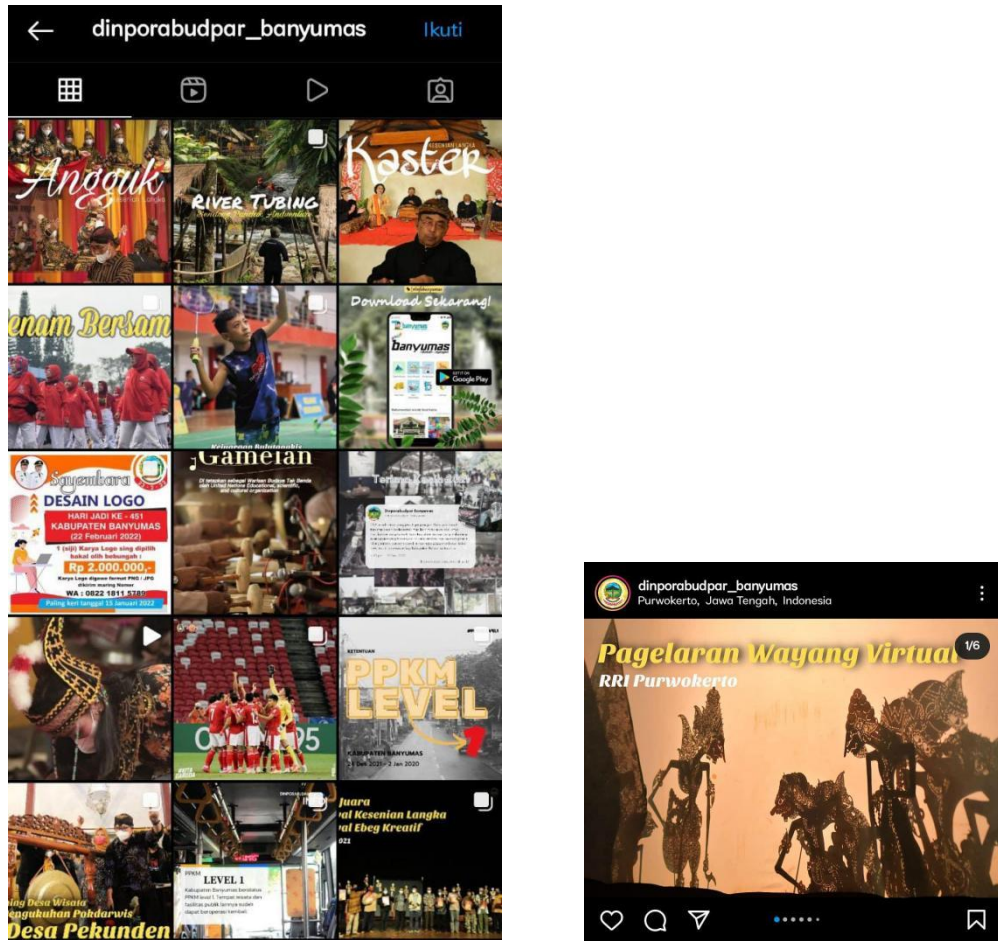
dinporabudpar_banyumas Ikuti

Angguk

River Tubing

Kaster

Senam Bersama

Download Sekarang!

banyumas

Google Play

Sayembara

DESAIN LOGO

HARI JADI KE - 451

KABUPATEN BANYUMAS

(22 Februari 2022)

1 (siji) Karya Logo sing dipilih bakal olih hadiah :

Rp 2.000.000,-

WA : 0822 1811 5789

Paling keri tanggal 15 Januari 2022

Gamelan

PPKM LEVEL 1

KABUPATEN BANYUMAS

PPKM

LEVEL 1

Desa Pekunden

Juara

dinporabudpar_banyumas
Purwokerto, Jawa Tengah, Indonesia

1/6

Pagelaran Wayang Virtual

RRI Purwokerto